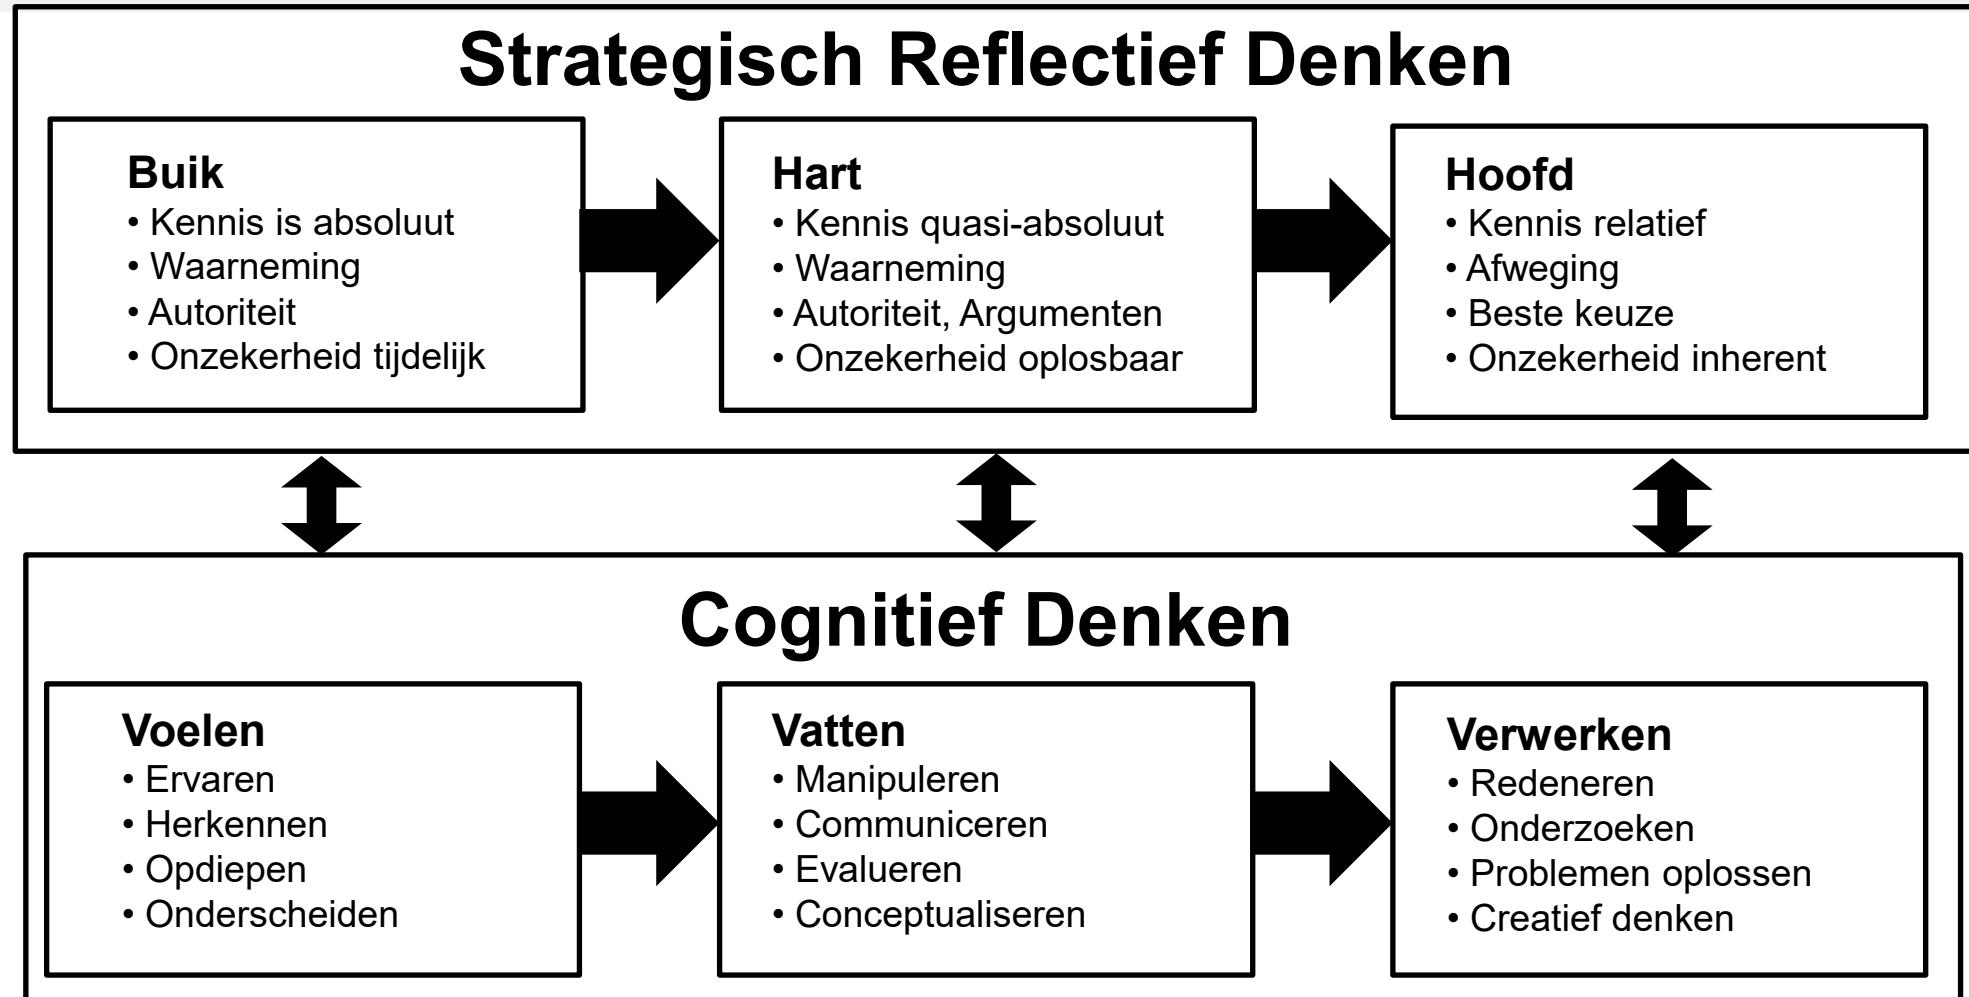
Strategisch Reflectief Denken

Buik
• Kennis is absoluut
• Waarneming
• Autoriteit
• Onzekerheid tijdelijk

Hart
• Kennis quasi-absoluut
• Waarneming
• Autoriteit, Argumenten
• Onzekerheid oplosbaar

Hoofd
• Kennis relatief
• Afweging
• Beste keuze
• Onzekerheid inherent

Cognitief Denken

Voelen
• Ervaren
• Herkennen
• Opdiepen
• Onderscheiden

Vatten
• Manipuleren
• Communiceren
• Evalueren
• Conceptualiseren

Verwerken
• Redeneren
• Onderzoeken
• Problemen oplossen
• Creatief denken